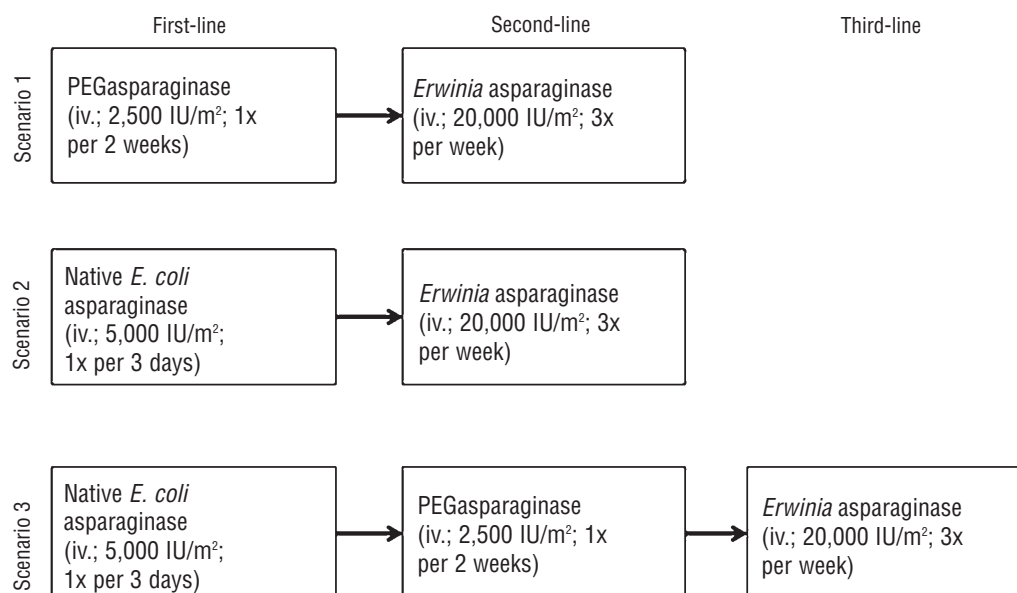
First-line

Second-line

Third-line

Scenario 1

PEGasparaginase (iv.; 2,500 IU/m$^2$; 1x per 2 weeks)

Erwinia asparaginase (iv.; 20,000 IU/m$^2$; 3x per week)

Scenario 2

Native E. coli asparaginase (iv.; 5,000 IU/m$^2$; 1x per 3 days)

Erwinia asparaginase (iv.; 20,000 IU/m$^2$; 3x per week)

Scenario 3

Native E. coli asparaginase (iv.; 5,000 IU/m$^2$; 1x per 3 days)

PEGasparaginase (iv.; 2,500 IU/m$^2$; 1x per 2 weeks)

Erwinia asparaginase (iv.; 20,000 IU/m$^2$; 3x per week)